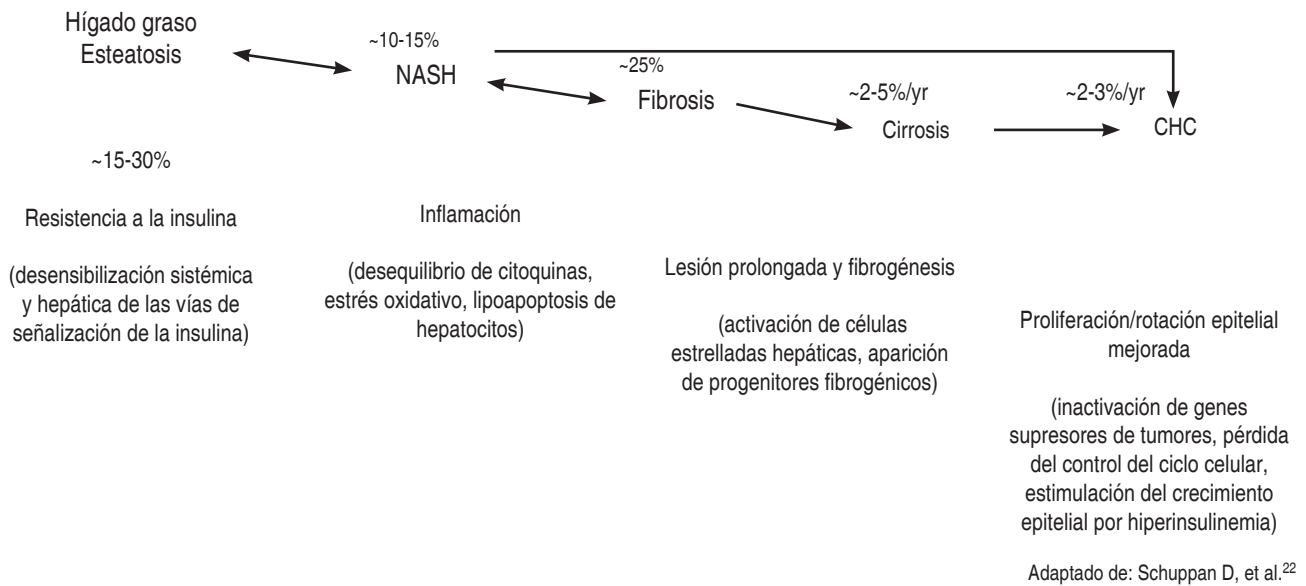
Hígado graso
Esteatosis

~10-15%
NASH

~25%
Fibrosis

~2-5%/yr
Cirrosis

~2-3%/yr
CHC

~15-30%

Resistencia a la insulina

(desensibilización sistémica y hepática de las vías de señalización de la insulina)

Inflamación

(desequilibrio de citoquinas, estrés oxidativo, lipoapoptosis de hepatocitos)

Lesión prolongada y fibrogénesis

(activación de células estrelladas hepáticas, aparición de progenitores fibrogénicos)

Proliferación/rotación epitelial mejorada

(inactivación de genes supresores de tumores, pérdida del control del ciclo celular, estimulación del crecimiento epitelial por hiperinsulinemia)

Adaptado de: Schuppan D, et al.$^{22}$